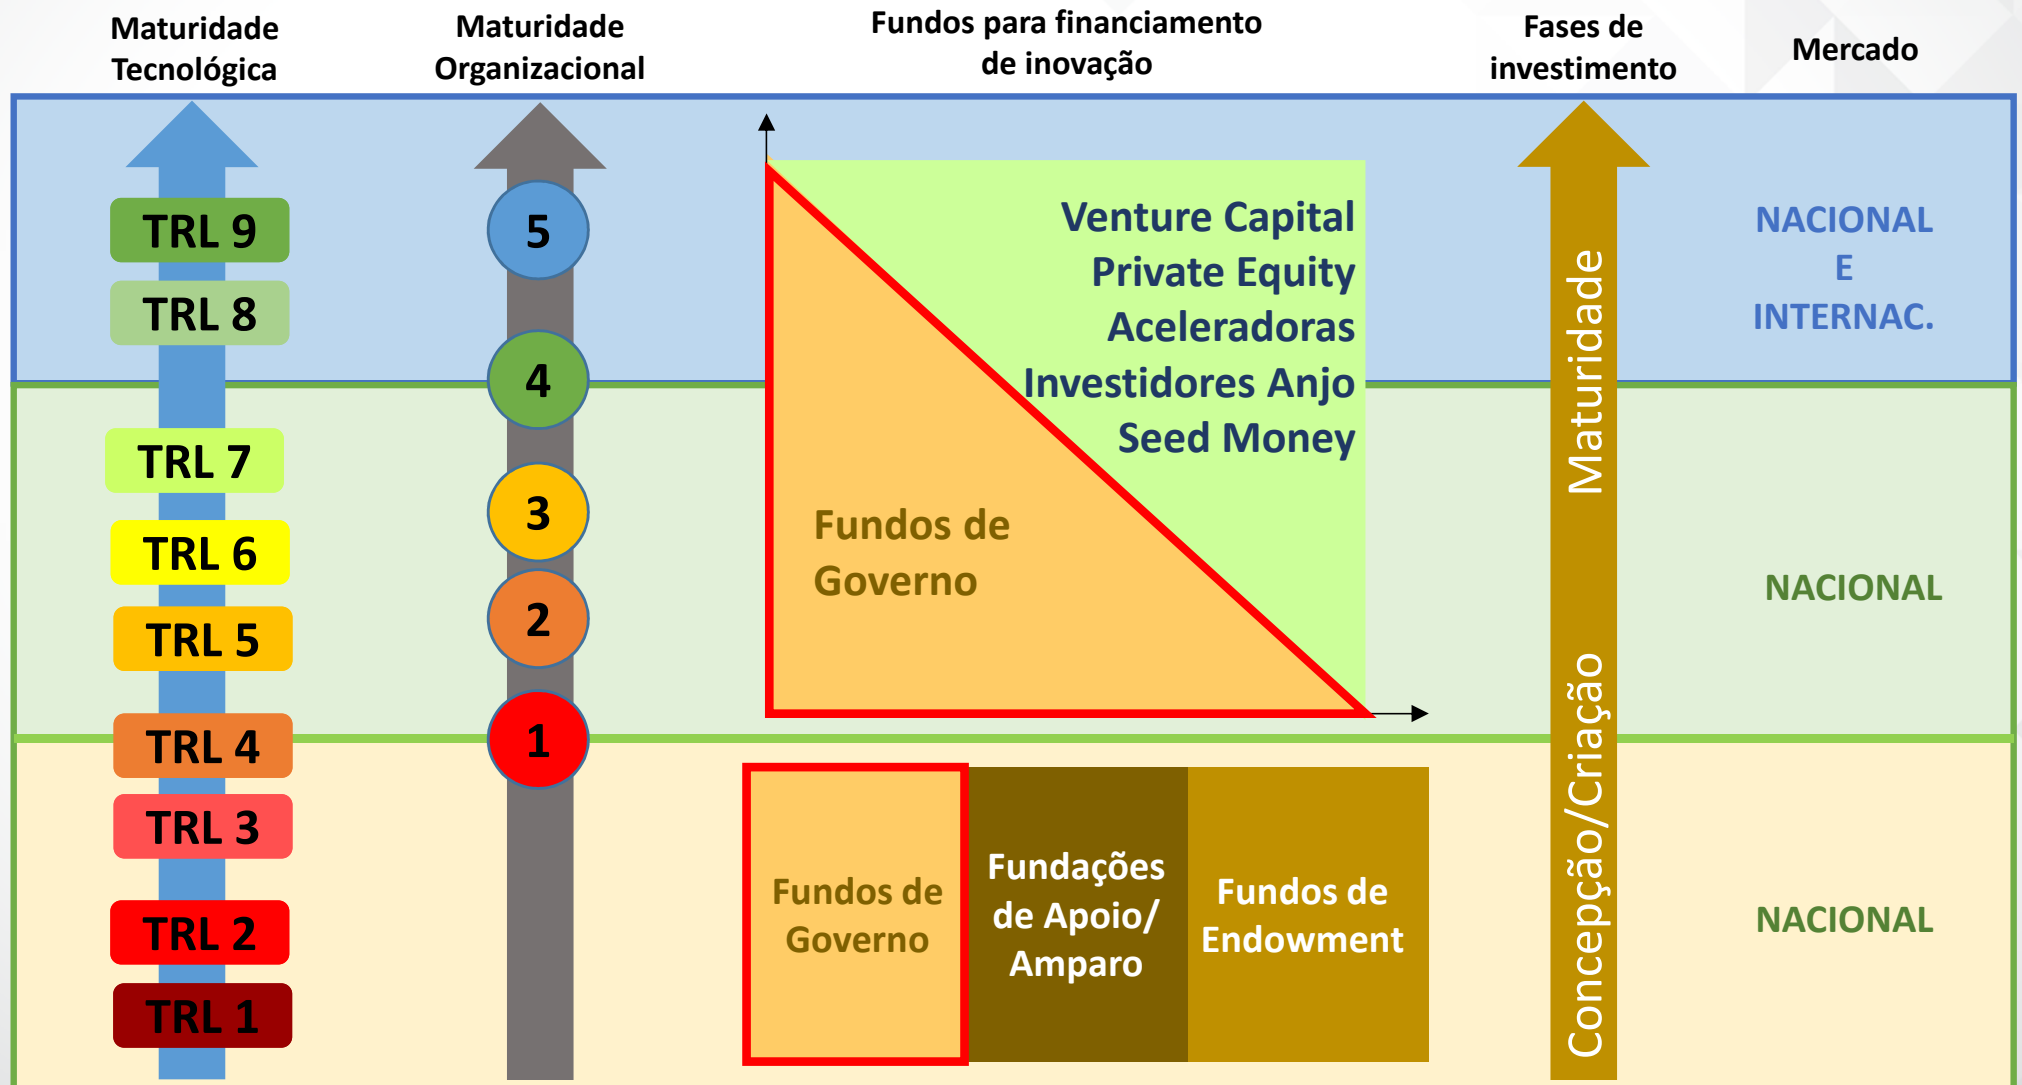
Maturidade Tecnológica

Maturidade Organizacional

Fundos para financiamento de inovação

Fases de investimento

Mercado

TRL 9
TRL 8
TRL 7
TRL 6
TRL 5
TRL 4
TRL 3
TRL 2
TRL 1

5
4
3
2
1

Venture Capital
Private Equity
Aceleradoras
Investidores Anjo
Seed Money

Fundos de Governo

Fundos de Governo

Fundações de Apoio/ Amparo

Fundos de Endowment

Maturidade

Concepção/Criação

NACIONAL E INTERNAC.

NACIONAL

NACIONAL